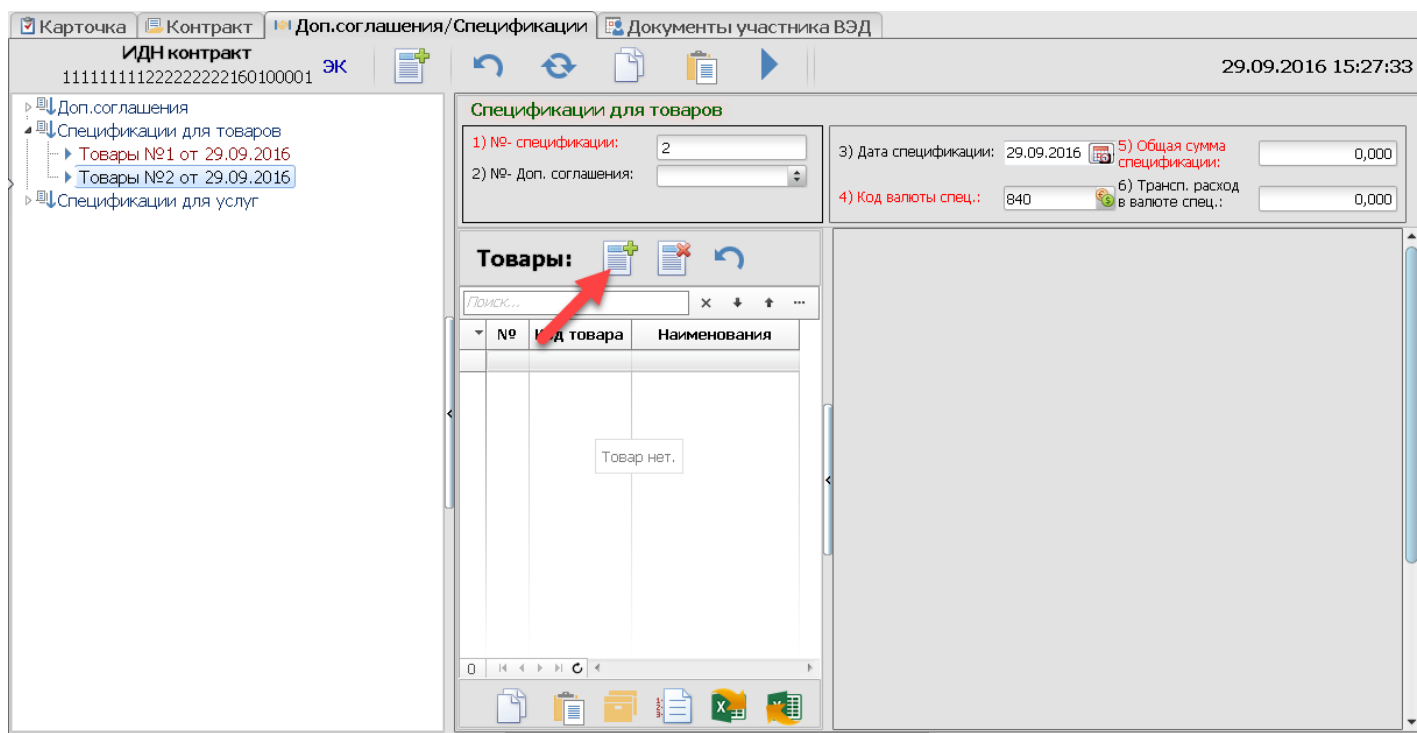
Карточка | Контракт | Доп.соглашения/Спецификации | Документы участника ВЭД

ИДН контракт
111111111122222222160100001 ЭК

29.09.2016 15:27:33

Доп.соглашения
Спецификации для товаров
Товары №1 от 29.09.2016
Товары №2 от 29.09.2016
Спецификации для услуг

Спецификации для товаров

1) №- спецификации: 2
2) №- Доп. соглашения:

3) Дата спецификации: 29.09.2016
5) Общая сумма спецификации: 0,000
4) Код валюты спец.: 840
6) Трансп. расход в валюте спец.: 0,000

Товары:

Поиск...

| № | Код товара | Наименования |
|---|---|---|

Товар нет.

0